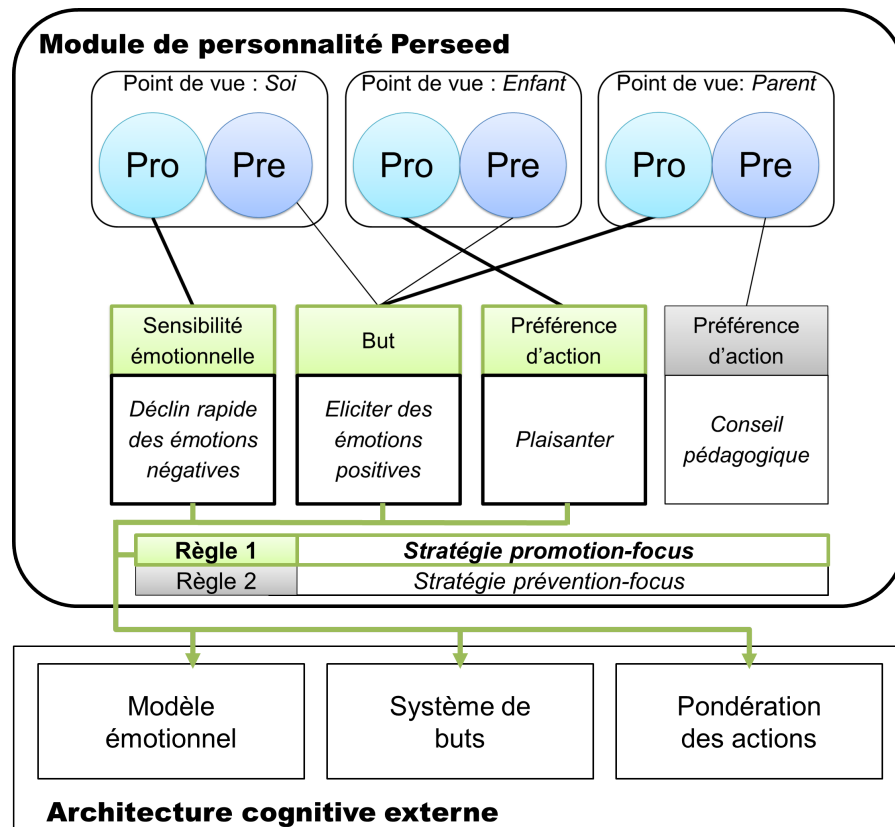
Module de personnalité Perseed

Point de vue : *Soi*

Pro

Pre

Point de vue : *Enfant*

Pro

Pre

Point de vue: *Parent*

Pro

Pre

Sensibilité émotionnelle

*Déclin rapide des émotions négatives*

But

*Eliciter des émotions positives*

Préférence d'action

*Plaisanter*

Préférence d'action

*Conseil pédagogique*

| Règle 1 | Stratégie promotion-focus |
|---|---|
| Règle 2 | Stratégie prévention-focus |

Modèle émotionnel

Système de buts

Pondération des actions

Architecture cognitive externe